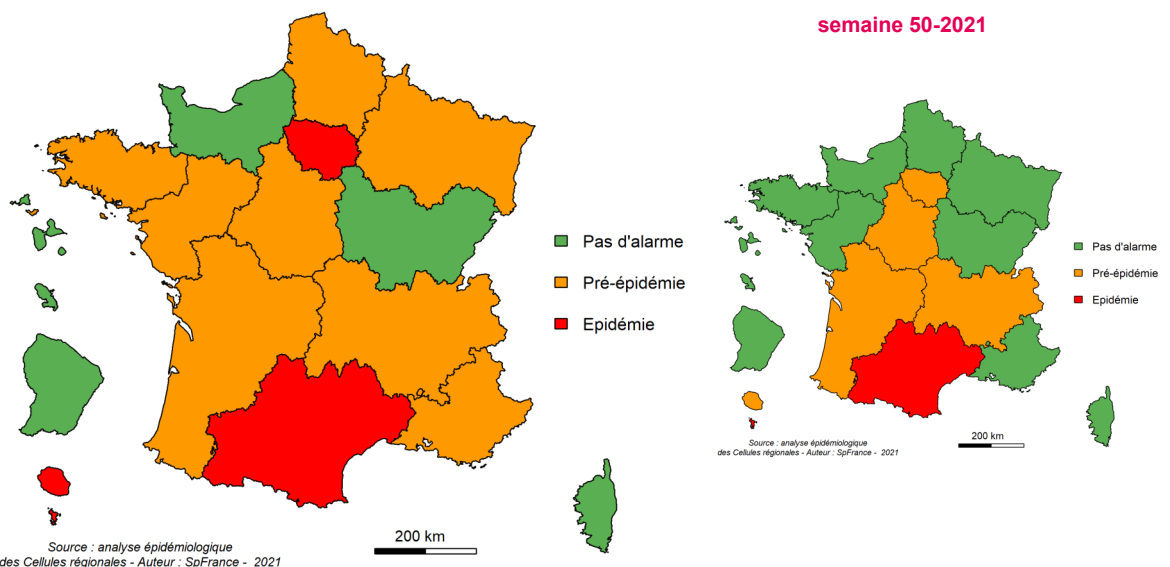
Pas d'alarme
Pré-épidémie
Epidémie

200 km

Source : analyse épidémiologique
des Cellules régionales - Auteur : SpFrance - 2021

semaine 50-2021

Pas d'alarme
Pré-épidémie
Epidémie

Source : analyse épidémiologique
des Cellules régionales - Auteur : SpFrance - 2021

200 km